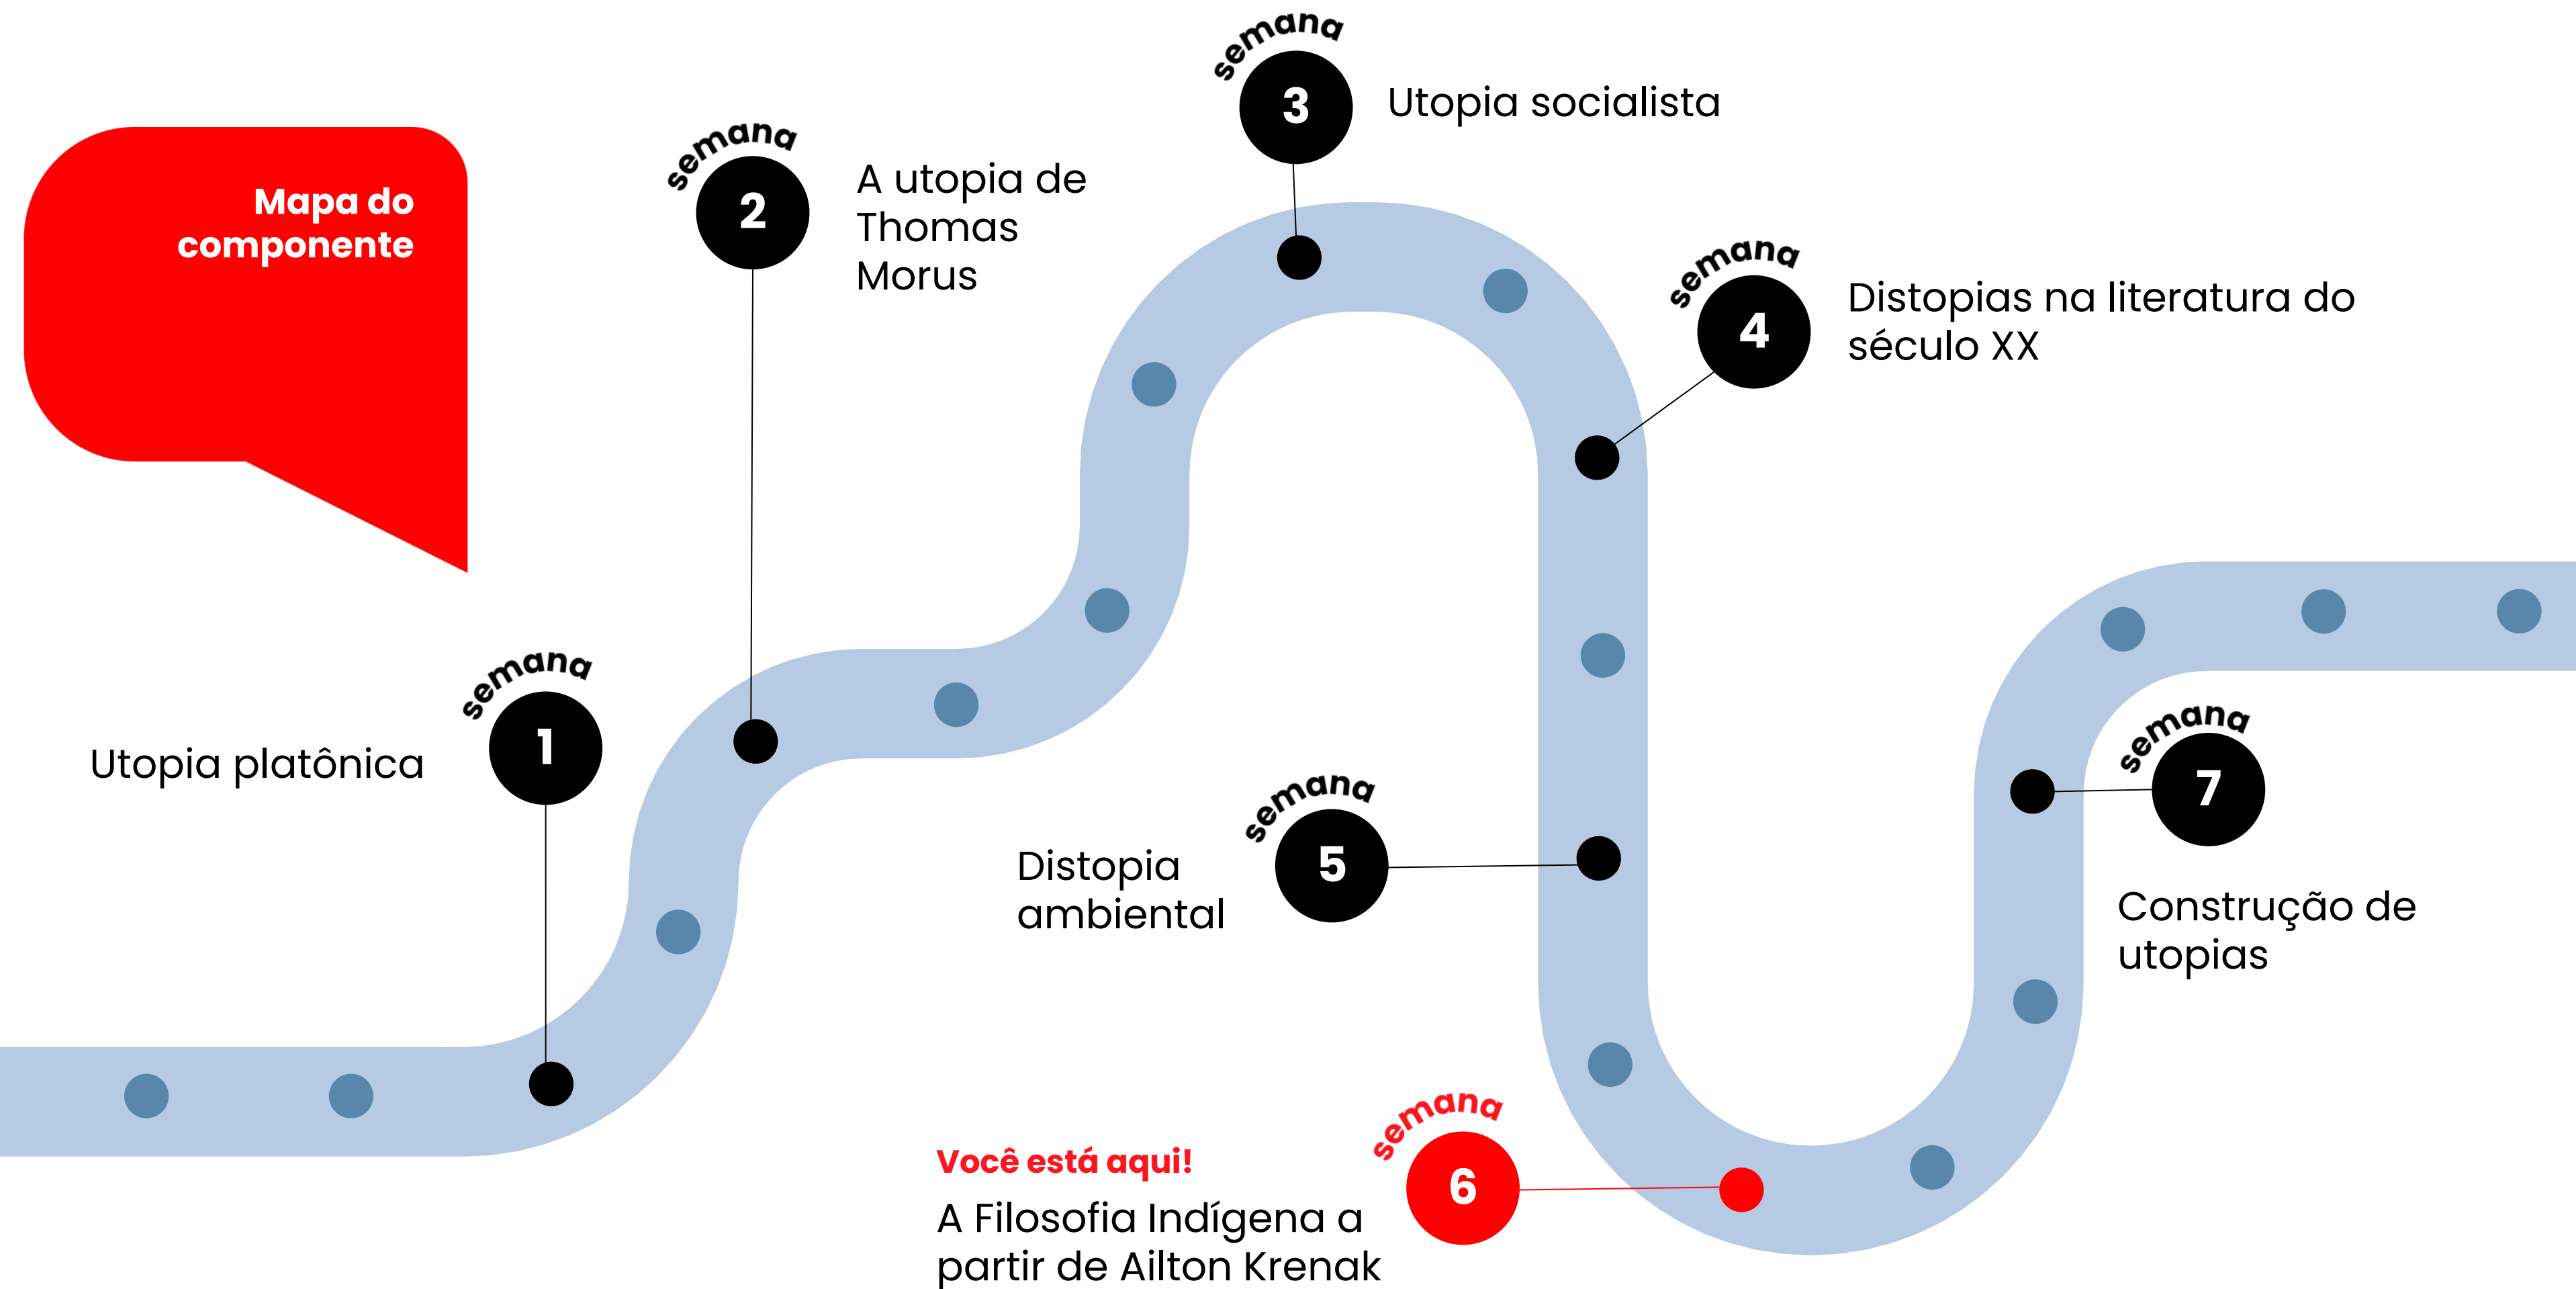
Mapa do componente

semana 1
Utopia platônica

semana 2
A utopia de Thomas Morus

semana 3
Utopia socialista

semana 4
Distopias na literatura do século XX

semana 5
Distopia ambiental

semana 6
Você está aqui!
A Filosofia Indígena a partir de Ailton Krenak

semana 7
Construção de utopias